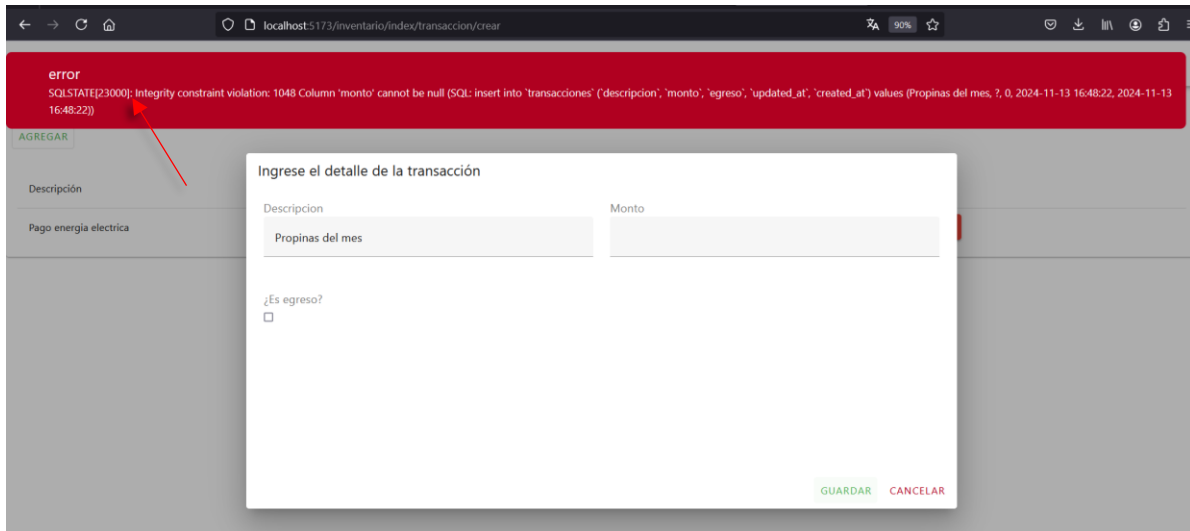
localhost:5173/inventario/index/transaccion/crear

90%

error
SQLSTATE[23000]: Integrity constraint violation: 1048 Column 'monto' cannot be null (SQL: insert into `transacciones` (`descripcion`, `monto`, `egreso`, `updated_at`, `created_at`) values (Propinas del mes, ?, 0, 2024-11-13 16:48:22, 2024-11-13 16:48:22))

AGREGAR

Descripción

Pago energia electrica

Ingrese el detalle de la transacción

Descripcion

Propinas del mes

Monto

¿Es egreso?

GUARDAR CANCELAR